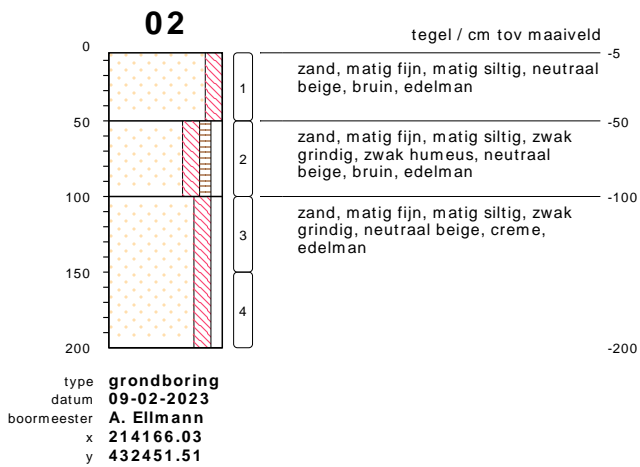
02

tegel / cm tov maaiveld

0
50
100
150
200

1
2
3
4

-5
zand, matig fijn, matig siltig, neutraal beige, bruin, edelman

-50
zand, matig fijn, matig siltig, zwak grindig, zwak humeus, neutraal beige, bruin, edelman

-100
zand, matig fijn, matig siltig, zwak grindig, neutraal beige, creme, edelman

-200

type grondboring
datum 09-02-2023
boormeester A. Ellmann
x 214166.03
y 432451.51